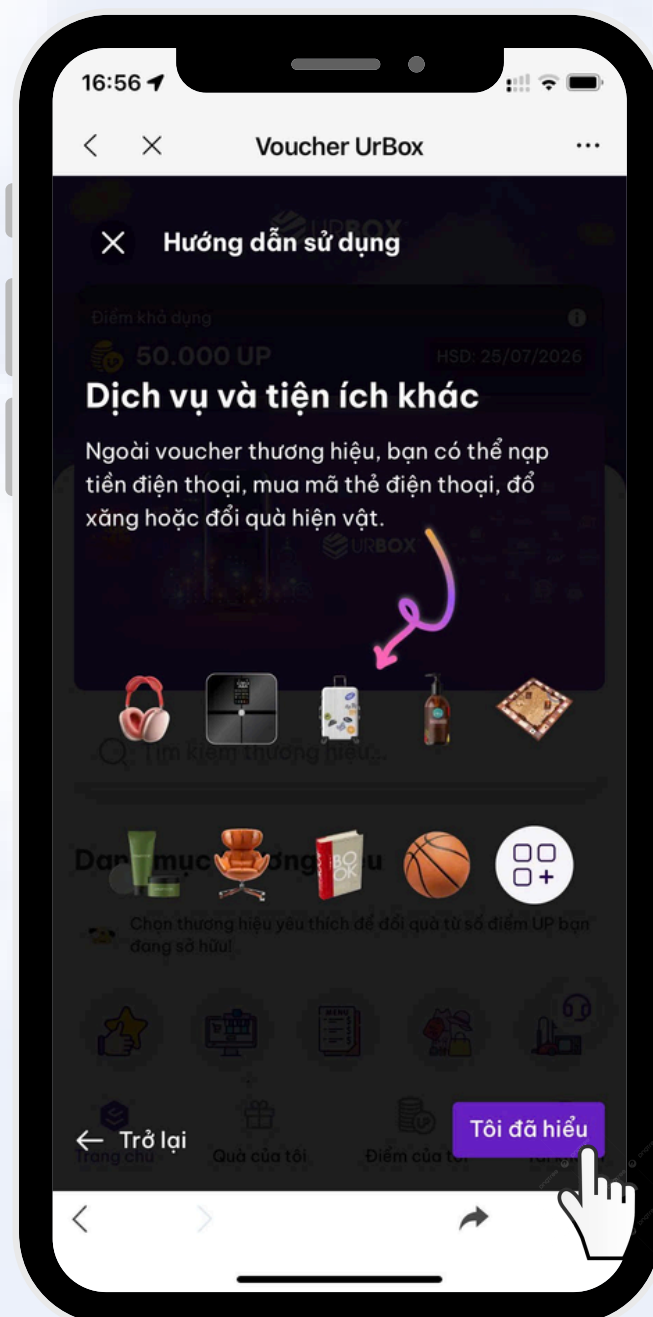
16:56

Voucher UrBox

Hướng dẫn sử dụng

Điểm khả dụng

50.000 UP

HSD: 25/07/2026

Dịch vụ và tiện ích khác

Ngoài voucher thương hiệu, bạn có thể nạp tiền điện thoại, mua mã thẻ điện thoại, đổ xăng hoặc đổi quà hiện vật.

URBOX

Tìm kiếm thương hiệu...

Danh mục thương hiệu

Chọn thương hiệu yêu thích để đổi quà từ số điểm UP bạn đang sở hữu!

← Trở lại

Tôi đã hiểu

Trang chủ

Quà của tôi

Điểm của tôi